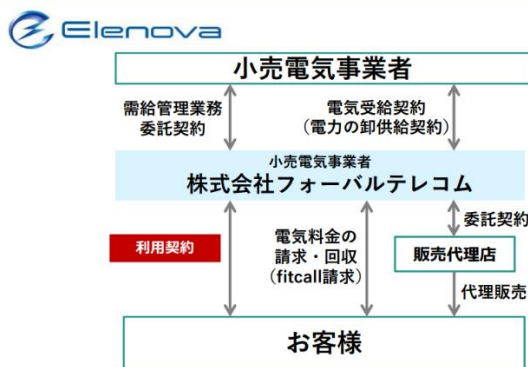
Elenova

小売電気事業者

需給管理業務委託契約

電気受給契約（電力の卸供給契約）

小売電気事業者
株式会社フォーバルテレコム

委託契約

利用契約

電気料金の請求・回収（fitcall請求）

販売代理店

代理販売

お客様